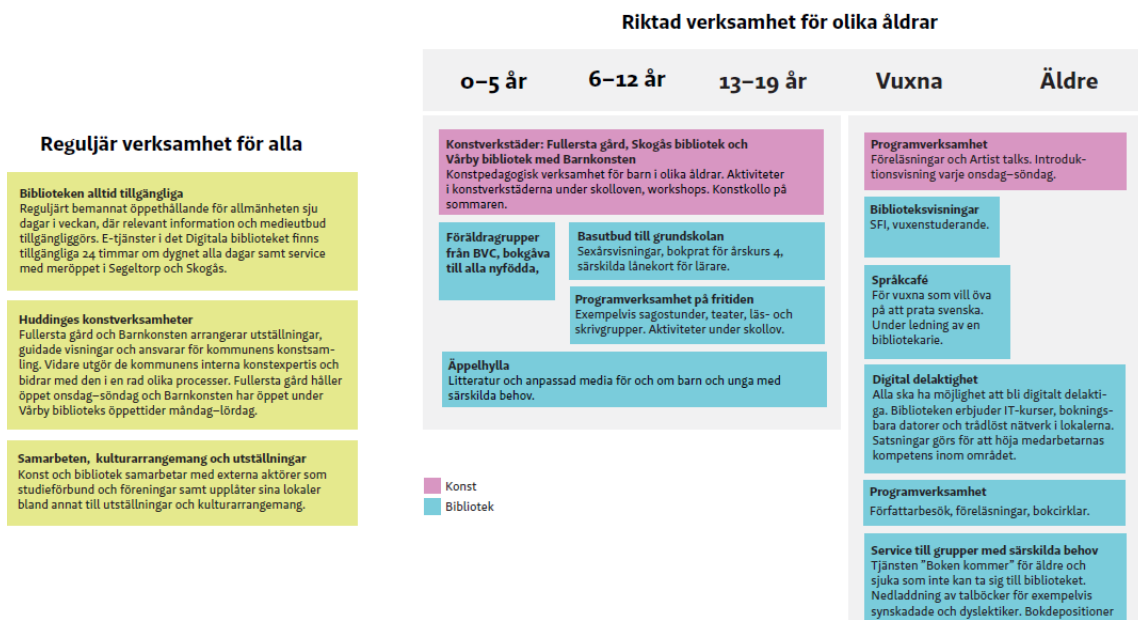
Riktad verksamhet för olika åldrar

0–5 år

6–12 år

13–19 år

Vuxna

Äldre

Reguljär verksamhet för alla

Biblioteken alltid tillgängliga
Reguljärt bemannat öppethållande för allmänheten sju dagar i veckan, där relevant information och medieutbud tillgängliggörs. E-tjänster i det Digitala biblioteket finns tillgängliga 24 timmar om dygnet alla dagar samt service med meröppet i Segeltorp och Skogås.

Huddinges konstverksamheter
Fullersta gård och Barnkonsten arrangerar utställningar, guidade visningar och ansvarar för kommunens konstsamling. Vidare utgör de kommunens interna konstexpertis och bidrar med den i en rad olika processer. Fullersta gård håller öppet onsdag–söndag och Barnkonsten har öppet under Vårby biblioteks öppettider måndag–lördag.

Samarbeten, kulturarrangemang och utställningar
Konst och bibliotek samarbetar med externa aktörer som studieförbund och föreningar samt upplåter sina lokaler bland annat till utställningar och kulturarrangemang.

Konstverkstäder: Fullersta gård, Skogås bibliotek och Vårby bibliotek med Barnkonsten
Konstpedagogisk verksamhet för barn i olika åldrar. Aktiviteter i konstverkstäderna under skolloven, workshops. Konstkollo på sommaren.

Föräldragrupper från BVC, bokgåva till alla nyfödda,

Basutbud till grundskolan
Sexårsvisningar, bokprat för årskurs 4, särskilda lånekort för lärare.

Programverksamhet på fritiden
Exempelvis sagostunder, teater, läs- och skrivgrupper. Aktiviteter under skollov.

Äppelhylla
Litteratur och anpassad media för och om barn och unga med särskilda behov.

Konst

Bibliotek

Programverksamhet
Föreläsningar och Artist talks. Introduktionsvisning varje onsdag–söndag.

Biblioteksvisningar
SFI, vuxenstuderande.

Språkcafé
För vuxna som vill öva på att prata svenska. Under ledning av en bibliotekarie.

Digital delaktighet
Alla ska ha möjlighet att bli digitalt delaktiga. Biblioteken erbjuder IT-kurser, bokningsbara datorer och trådlöst nätverk i lokalerna. Satsningar görs för att höja medarbetarnas kompetens inom området.

Programverksamhet
Författarbesök, föreläsningar, bokcirklar.

Service till grupper med särskilda behov
Tjänsten "Boken kommer" för äldre och sjuka som inte kan ta sig till biblioteket. Nedladdning av talböcker för exempelvis synskadade och dyslektiker. Bokdepositioner